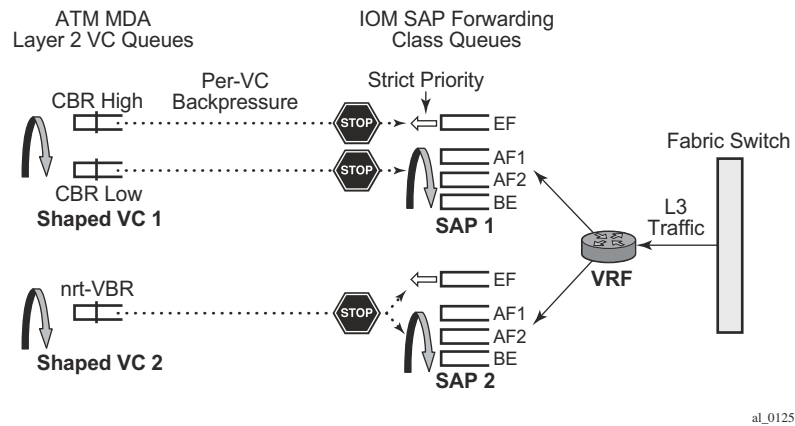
ATM MDA
Layer 2 VC Queues

IOM SAP Forwarding
Class Queues

Per-VC
Backpressure

Strict Priority

CBR High

STOP

EF

Fabric Switch

STOP

AF1
AF2
BE

CBR Low
Shaped VC 1

SAP 1

L3
Traffic

VRF

nrt-VBR

EF

STOP

AF1
AF2
BE

Shaped VC 2

SAP 2

al_0125